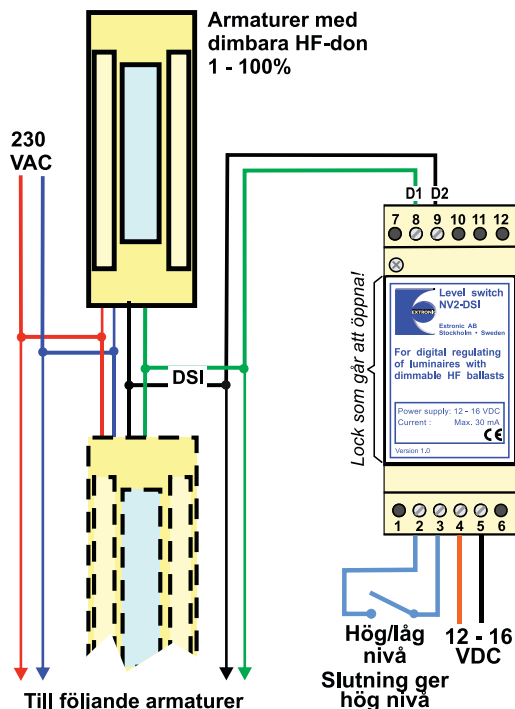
Armaturer med dimbara HF-don 1 - 100%

230 VAC

DSI

D1 D2

7 8 9 10 11 12

Lock som går att öppna!

EXTRONIC

Level switch NV2-DSI

Extronic AB Stockholm • Sweden

For digital regulating of luminaires with dimmable HF ballasts

Power supply: 12 - 16 VDC
Current: Max. 30 mA

CE

Version 1.0

1 2 3 4 5 6

Hög/låg nivå
Slutning ger hög nivå

12 - 16 VDC

Till följande armaturer